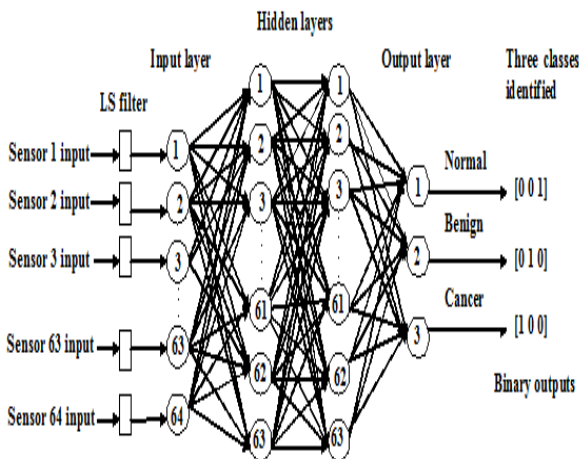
Hidden layers

Input layer

Output layer

Three classes identified

LS filter

Sensor 1 input

1

1

1

1

Normal

[0 0 1]

Sensor 2 input

2

2

2

Benign

2

[0 1 0]

Sensor 3 input

3

3

3

Cancer

3

[1 0 0]

61

61

Sensor 63 input

63

62

62

Binary outputs

Sensor 64 input

64

63

63